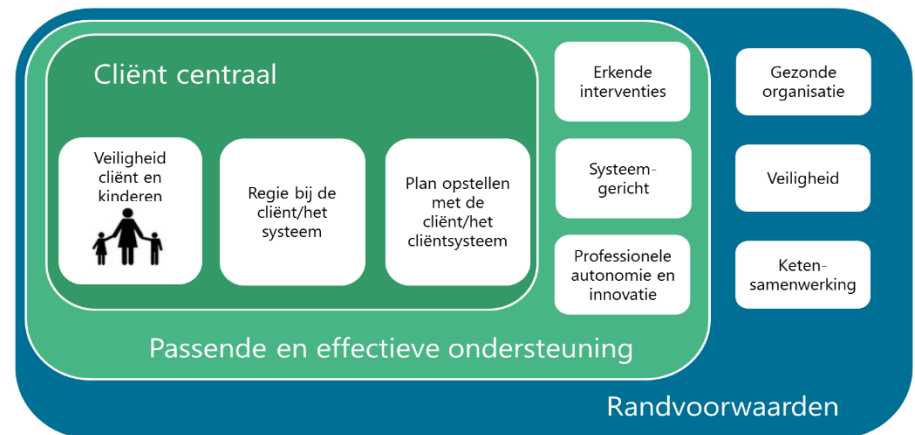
Cliënt centraal

Veiligheid cliënt en kinderen

Regie bij de cliënt/het systeem

Plan opstellen met de cliënt/het cliëntsysteem

Erkende interventies

Systeemgericht

Professionele autonomie en innovatie

Passende en effectieve ondersteuning

Gezonde organisatie

Veiligheid

Ketensamenwerking

Randvoorwaarden